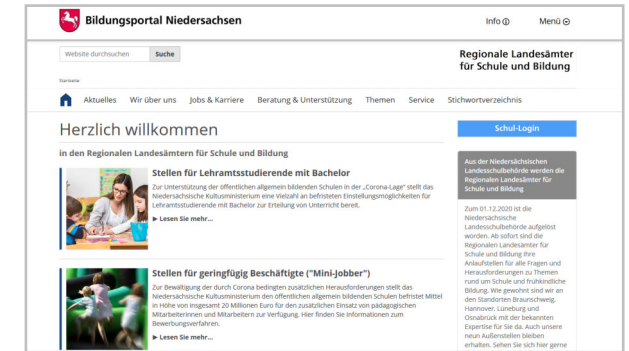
Bildungsportal Niedersachsen

Info ⓘ

Menü ⊙

Website durchsuchen

Suche

Regionale Landesämter für Schule und Bildung

Startseite

Aktuelles

Wir über uns

Jobs & Karriere

Beratung & Unterstützung

Themen

Service

Stichwortverzeichnis

Herzlich willkommen

in den Regionalen Landesämtern für Schule und Bildung

Stellen für Lehramtsstudierende mit Bachelor

Zur Unterstützung der öffentlichen allgemein bildenden Schulen in der „Corona-Lage" stellt das Niedersächsische Kultusministerium eine Vielzahl an befristeten Einstellungsmöglichkeiten für Lehramtsstudierende mit Bachelor zur Erteilung von Unterricht bereit.

▶ Lesen Sie mehr...

Stellen für geringfügig Beschäftigte ("Mini-Jobber")

Zur Bewältigung der durch Corona bedingten zusätzlichen Herausforderungen stellt das Niedersächsische Kultusministerium den öffentlichen allgemein bildenden Schulen befristet Mittel in Höhe von insgesamt 20 Millionen Euro für den zusätzlichen Einsatz von pädagogischen Mitarbeiterinnen und Mitarbeitern zur Verfügung. Hier finden Sie Informationen zum Bewerbungsverfahren.

▶ Lesen Sie mehr...

Schul-Login

Aus der Niedersächsischen Landesschulbehörde werden die Regionalen Landesämter für Schule und Bildung

Zum 01.12.2020 ist die Niedersächsische Landesschulbehörde aufgelöst worden. Ab sofort sind die Regionalen Landesämter für Schule und Bildung Ihre Anlaufstellen für alle Fragen und Herausforderungen zu Themen rund um Schule und frühkindliche Bildung. Wie gewohnt sind wir an den Standorten Braunschweig, Hannover, Lüneburg und Osnabrück mit der bekannten Expertise für Sie da. Auch unsere neun Außenstellen bleiben erhalten. Sehen Sie sich hier gerne